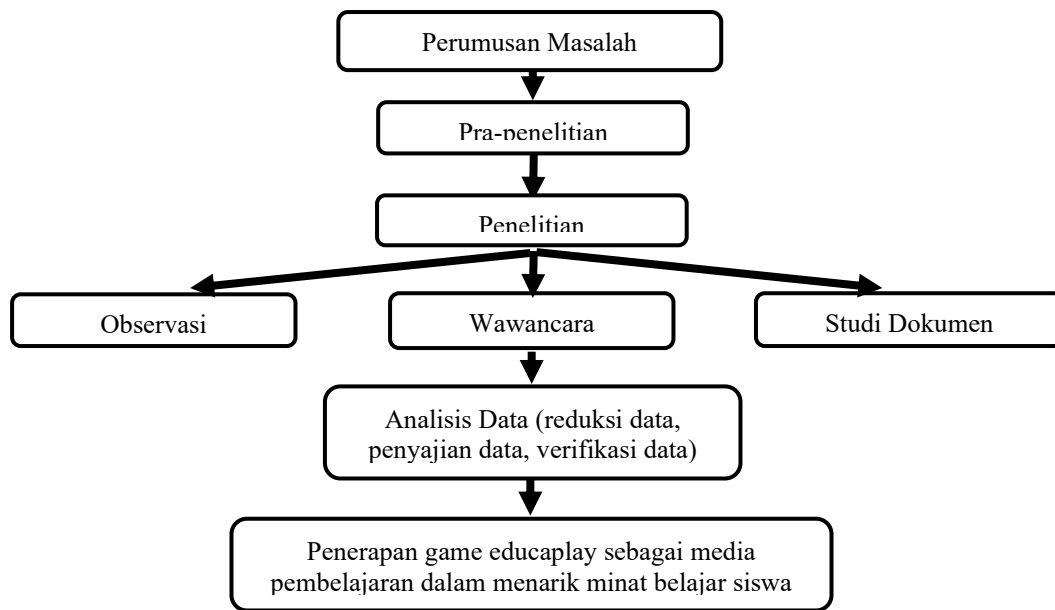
Perumusan Masalah

Pra-penelitian

Penelitian

Observasi

Wawancara

Studi Dokumen

Analisis Data (reduksi data, penyajian data, verifikasi data)

Penerapan game educaplay sebagai media pembelajaran dalam menarik minat belajar siswa